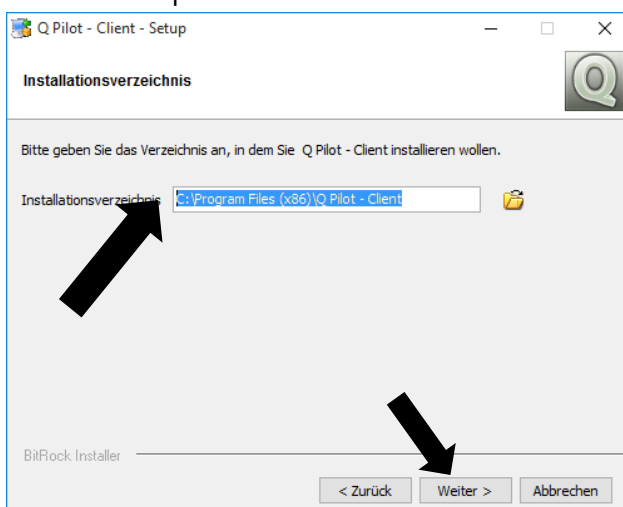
Q Pilot - Client - Setup

Installationsverzeichnis

Bitte geben Sie das Verzeichnis an, in dem Sie Q Pilot - Client installieren wollen.

Installationsverzeichnis C:\Program Files (x86)\Q Pilot - Client

BitRock Installer

< Zurück Weiter > Abbrechen